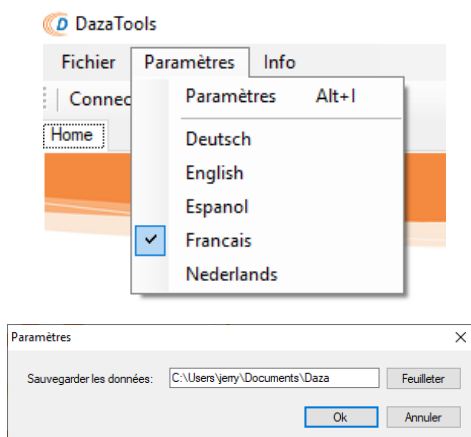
DazaTools

Fichier Paramètres Info

Connec

Home

Paramètres Alt+I

Deutsch

English

Espanol

Francais

Nederlands

Paramètres

Sauvegarder les données: C:\Users\jerry\Documents\Daza Feuilleter

Ok Annuler